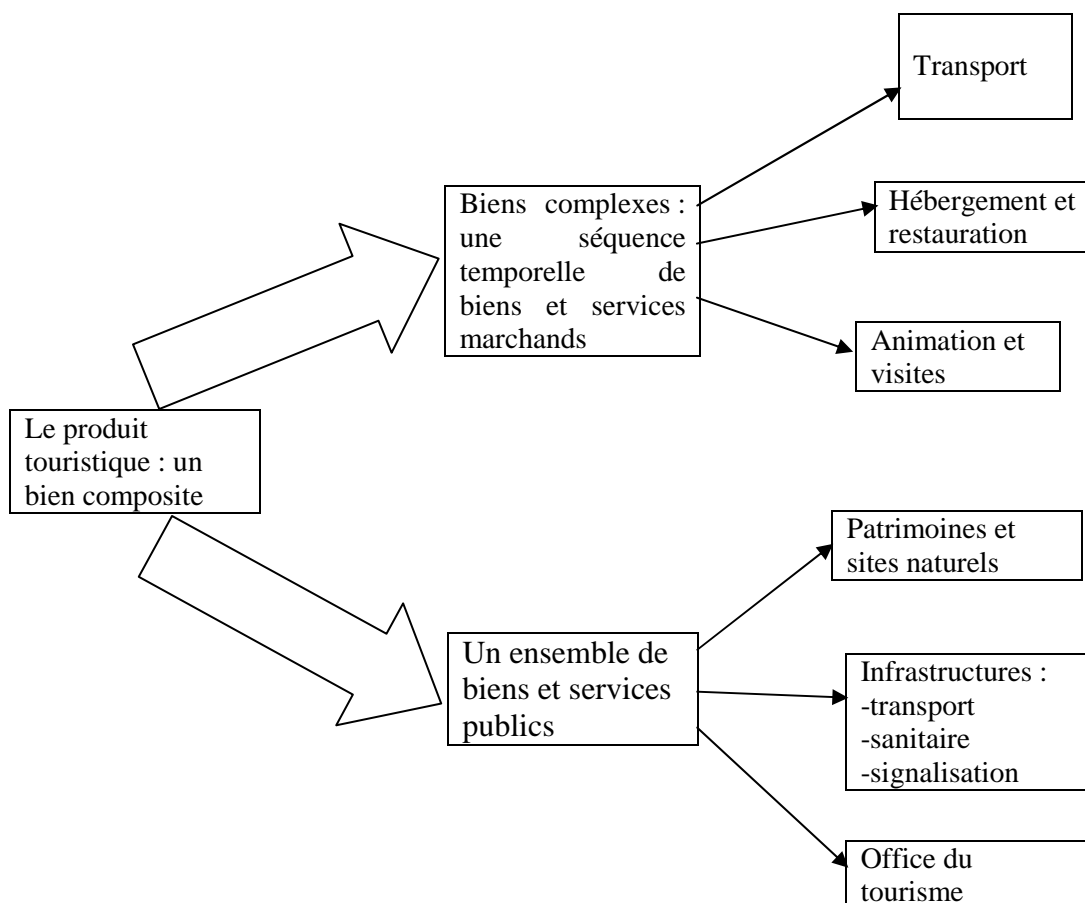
Le produit touristique : un bien composite

Biens complexes : une séquence temporelle de biens et services marchands

Transport

Hébergement et restauration

Animation et visites

Un ensemble de biens et services publics

Patrimoines et sites naturels

Infrastructures :
-transport
-sanitaire
-signalisation

Office du tourisme